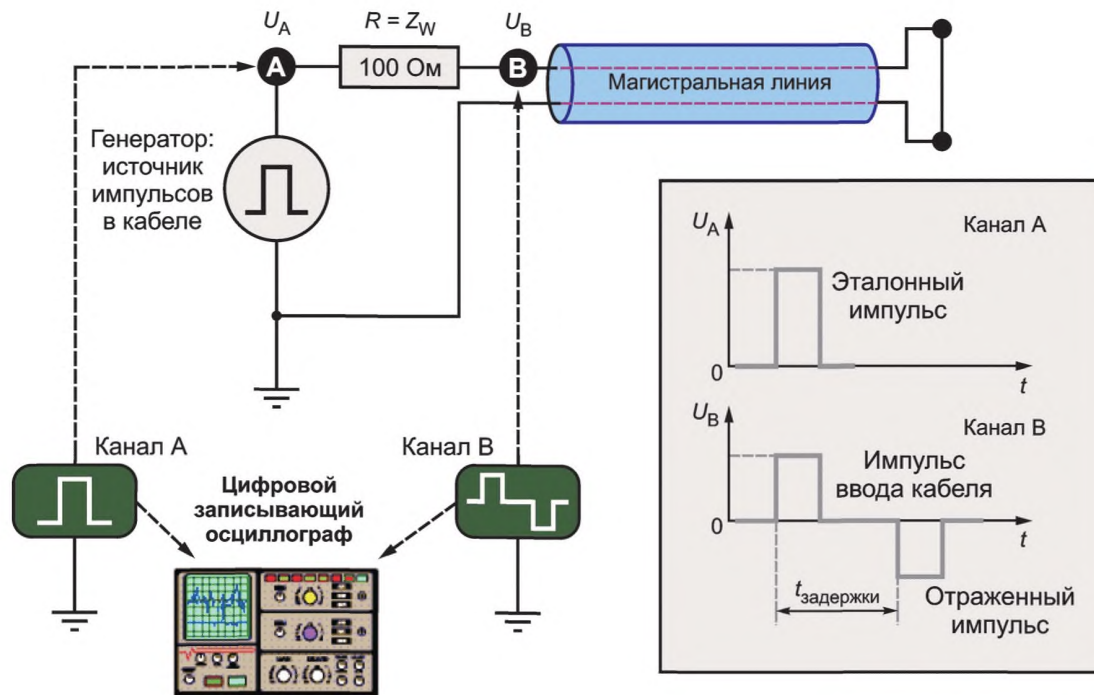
$U_A$

$R = Z_W$

$U_B$

A

100 Ом

B

Магистральная линия

Генератор: источник импульсов в кабеле

$U_A$

Канал A

Эталонный импульс

0

$t$

$U_B$

Канал B

Импульс ввода кабеля

0

$t$

$t_{задержки}$

Отраженный импульс

Канал A

Канал B

Цифровой записывающий осциллограф